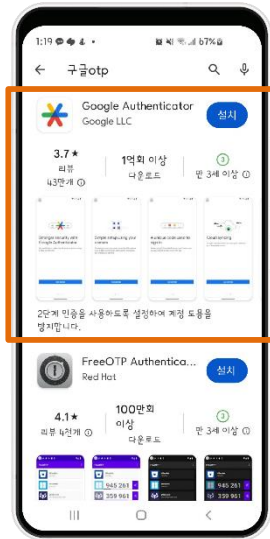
1:19 67%

← 구글otp

Google Authenticator
Google LLC
설치

3.7★
리뷰 43만개

1억회 이상
다운로드

3
만 3세 이상

Strengthen security with Google Authenticator
Simple setup using your camera
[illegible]
Cloud syncing

2단계 인증을 사용하도록 설정하여 계정 도용을 방지합니다.

FreeOTP Authentica...
Red Hat
설치

4.1★
리뷰 4천개

100만회 이상
다운로드

3
만 3세 이상

945 261
359 961
945 261
359 961